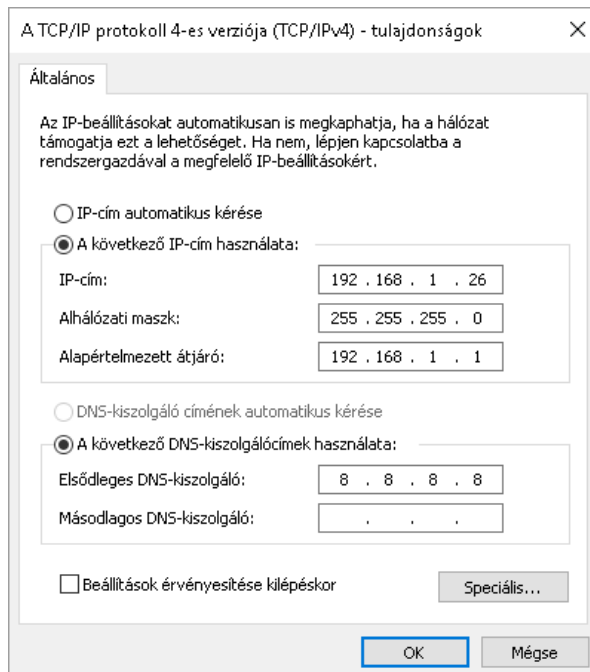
A TCP/IP protokoll 4-es verziója (TCP/IPv4) - tulajdonságok

×

Általános

Az IP-beállításokat automatikusan is megkaphatja, ha a hálózat támogatja ezt a lehetőséget. Ha nem, lépjen kapcsolatba a rendszergazdával a megfelelő IP-beállításokért.

IP-cím automatikus kérése

A következő IP-cím használata:

| | |
|---|---|
| IP-cím: | 192 . 168 . 1 . 26 |
| Alhálózati maszk: | 255 . 255 . 255 . 0 |
| Alapértelmezett átjáró: | 192 . 168 . 1 . 1 |

DNS-kiszolgáló címének automatikus kérése

A következő DNS-kiszolgálócímek használata:

| | |
|---|---|
| Elsődleges DNS-kiszolgáló: | 8 . 8 . 8 . 8 |
| Másodlagos DNS-kiszolgáló: | . . . |

Beállítások érvényesítése kilépéskor

Speciális...

OK

Mégse